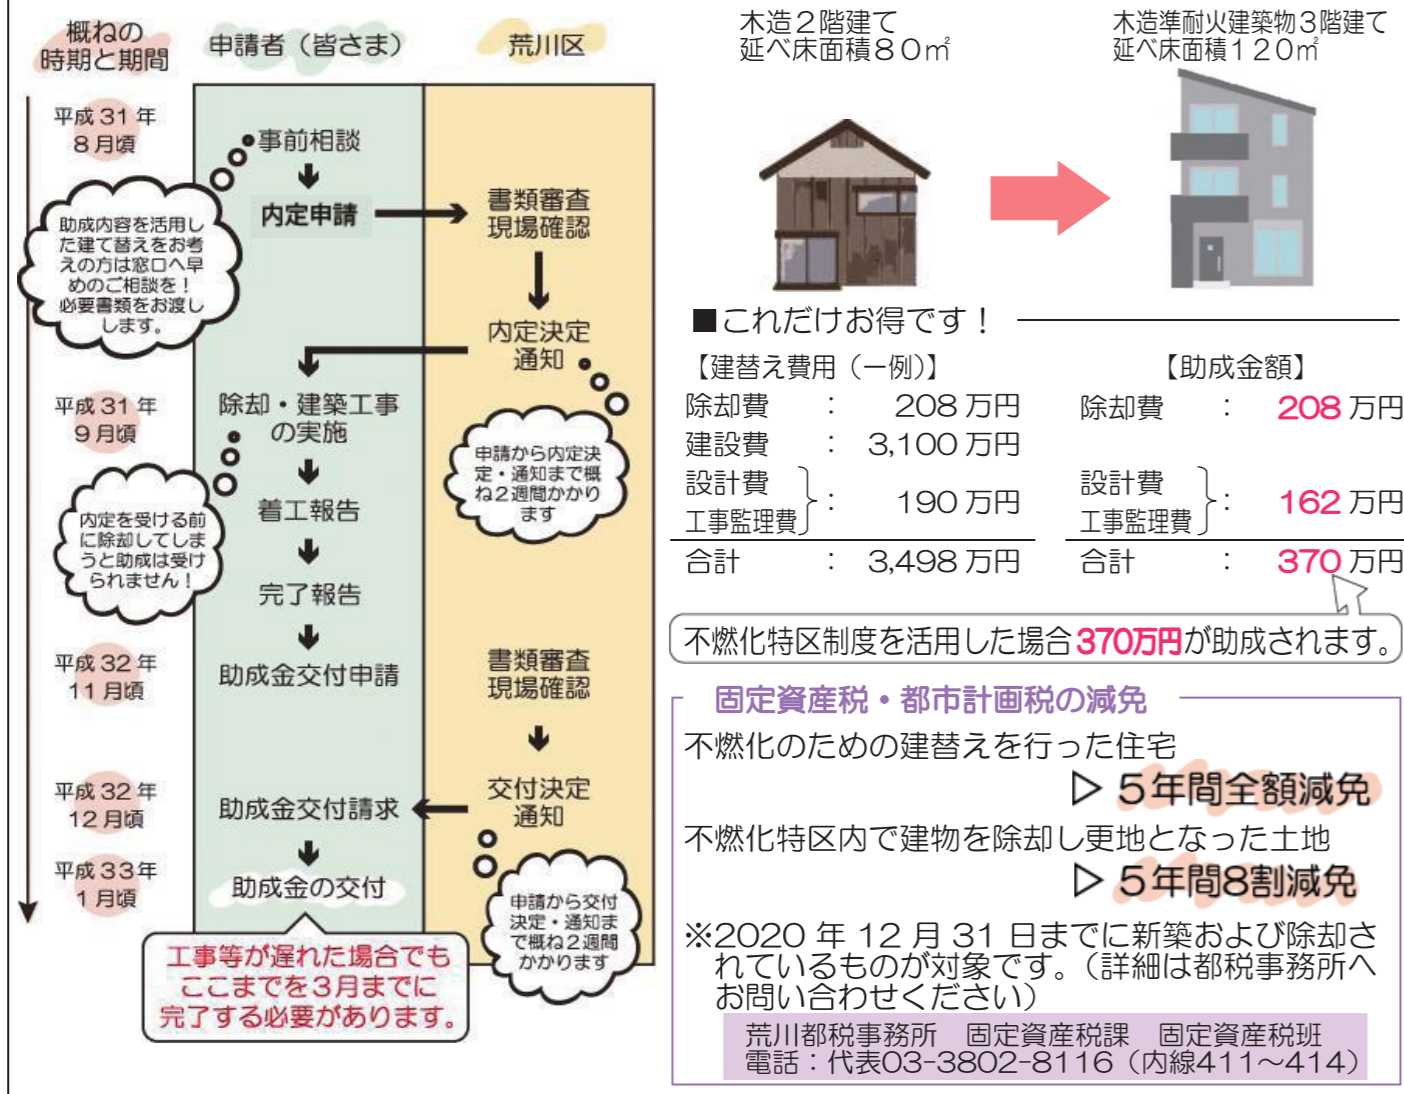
概ねの時期と期間

申請者（皆さま）

荒川区

平成 31 年 8 月頃

事前相談

内定申請

書類審査
現場確認

助成内容を活用した建て替えをお考えの方は窓口へ早めのご相談を！必要書類をお渡しします。

内定決定通知

平成 31 年 9 月頃

除却・建築工事の実施

申請から内定決定・通知まで概ね2週間かかります

着工報告

内定を受ける前に除却してしまうと助成は受けられません！

完了報告

平成 32 年 11 月頃

助成金交付申請

書類審査
現場確認

平成 32 年 12 月頃

助成金交付請求

交付決定通知

平成 33 年 1 月頃

助成金の交付

申請から交付決定・通知まで概ね2週間かかります

工事等が遅れた場合でもここまでを3月までに完了する必要があります。

木造２階建て
延べ床面積８０㎡

木造準耐火建築物３階建て
延べ床面積１２０㎡

■これだけお得です！

【建替え費用（一例）】

| 除却費 | ： | 208 万円 |
|---|---|---|
| 建設費 | ： | 3,100 万円 |
| 設計費 工事監理費 | ： | 190 万円 |
| 合計 | ： | 3,498 万円 |

【助成金額】

| 除却費 | ： | 208 万円 |
|---|---|---|
| 設計費 工事監理費 | ： | 162 万円 |
| 合計 | ： | 370 万円 |

不燃化特区制度を活用した場合370万円が助成されます。

固定資産税・都市計画税の減免

不燃化のための建替えを行った住宅
▷ 5年間全額減免

不燃化特区内で建物を除却し更地となった土地
▷ 5年間8割減免

※2020 年 12 月 31 日までに新築および除却されているものが対象です。（詳細は都税事務所へお問い合わせください）

荒川都税事務所　固定資産税課　固定資産税班
電話：代表03-3802-8116（内線411～414）